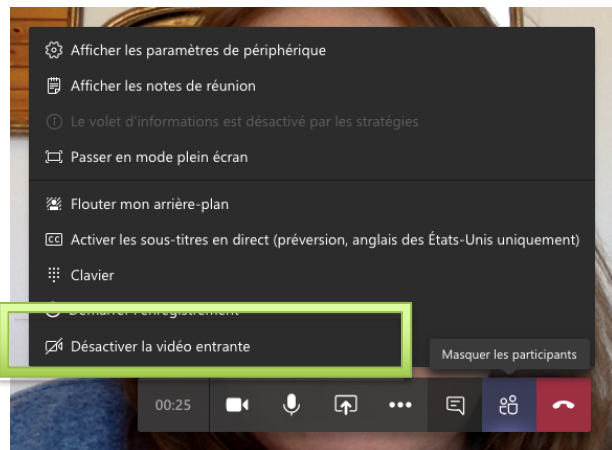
Afficher les paramètres de périphérique

Afficher les notes de réunion

Le volet d'informations est désactivé par les stratégies

Passer en mode plein écran

Flouter mon arrière-plan

Activer les sous-titres en direct (préversion, anglais des États-Unis uniquement)

Clavier

Démarrer l'enregistrement

Désactiver la vidéo entrante

Masquer les participants

00:25